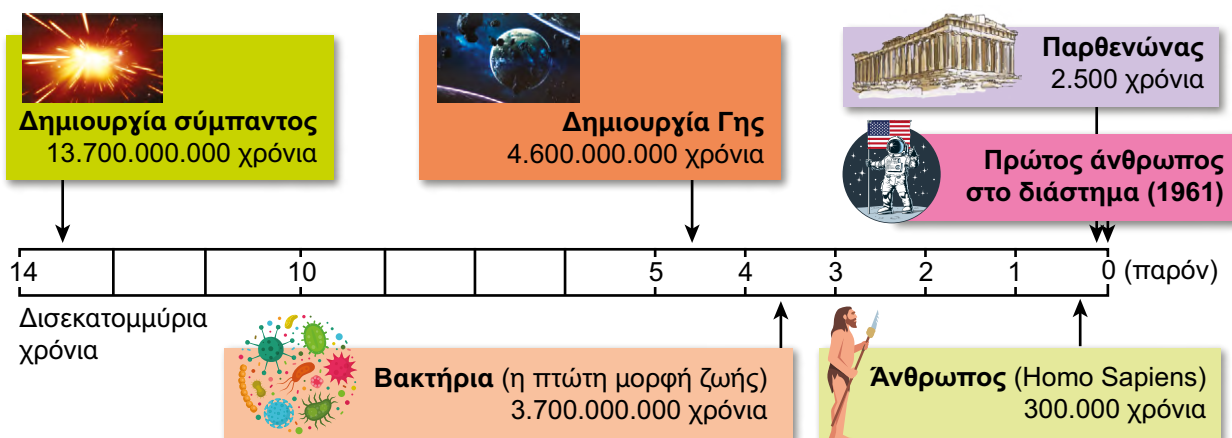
Δημιουργία σύμπαντος
13.700.000.000 χρόνια

Δημιουργία Γης
4.600.000.000 χρόνια

Παρθενώνας
2.500 χρόνια

Πρώτος άνθρωπος στο διάστημα (1961)

14
10
5
4
3
2
1
0 (παρόν)

Δισεκατομμύρια χρόνια

Βακτήρια (η πτώτη μορφή ζωής)
3.700.000.000 χρόνια

Άνθρωπος (Homo Sapiens)
300.000 χρόνια